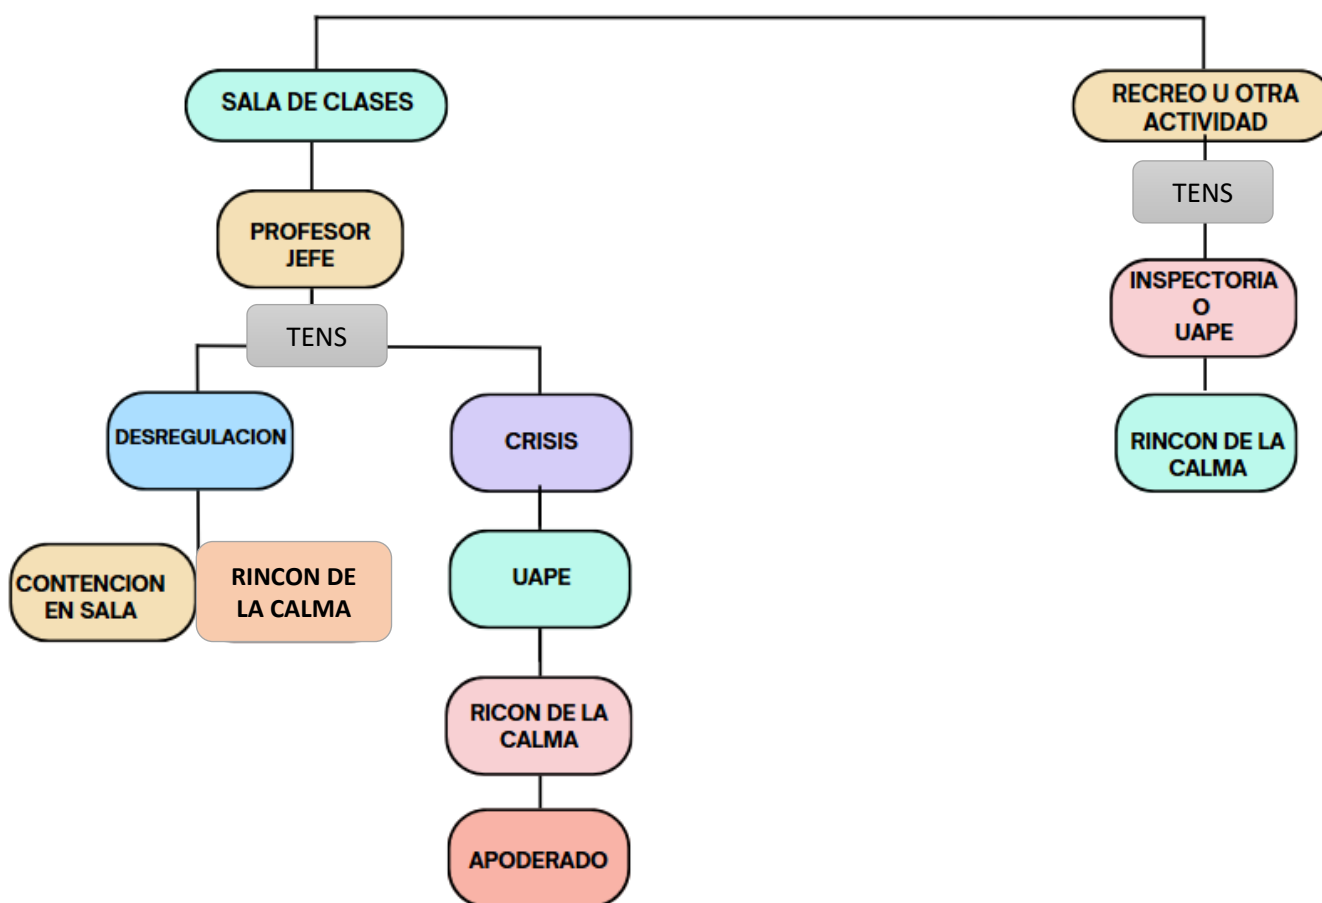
SALA DE CLASES

PROFESOR JEFE

TENS

DESREGULACION

CONTENCION EN SALA

RINCON DE LA CALMA

CRISIS

UAPE

RICON DE LA CALMA

APODERADO

RECREO U OTRA ACTIVIDAD

TENS

INSPECTORIA O UAPE

RINCON DE LA CALMA